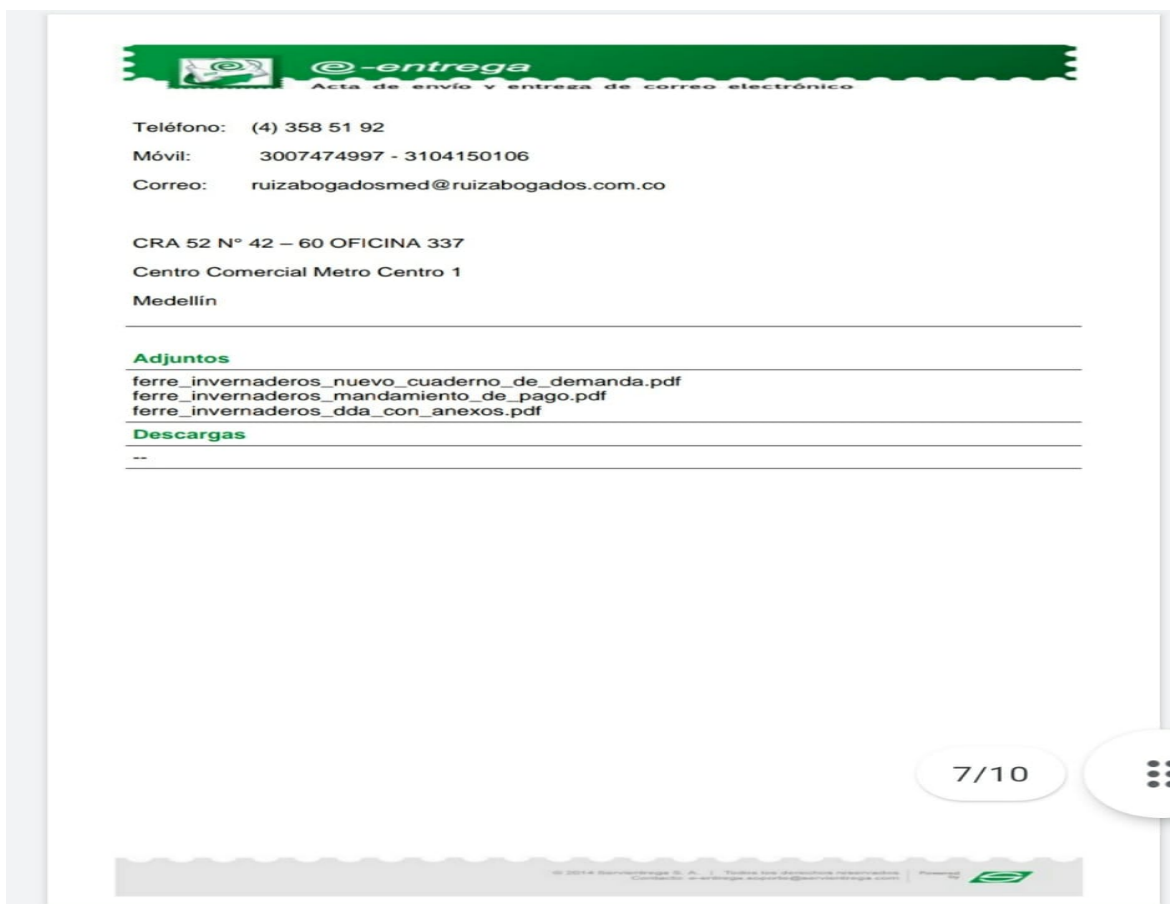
@-entrega
Acta de envío y entrega de correo electrónico

Teléfono: (4) 358 51 92

Móvil: 3007474997 - 3104150106

Correo: ruizabogadosmed@ruizabogados.com.co

CRA 52 N° 42 – 60 OFICINA 337

Centro Comercial Metro Centro 1

Medellín

Adjuntos

ferre_invernaderos_nuevo_cuaderno_de_demanda.pdf
ferre_invernaderos_mandamiento_de_pago.pdf
ferre_invernaderos_dda_con_anexos.pdf

Descargas

--

7/10

© 2014 Servientrega S. A. | Todos los derechos reservados | Contacto: e-entrega.soporte@servientrega.com | Powered by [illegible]